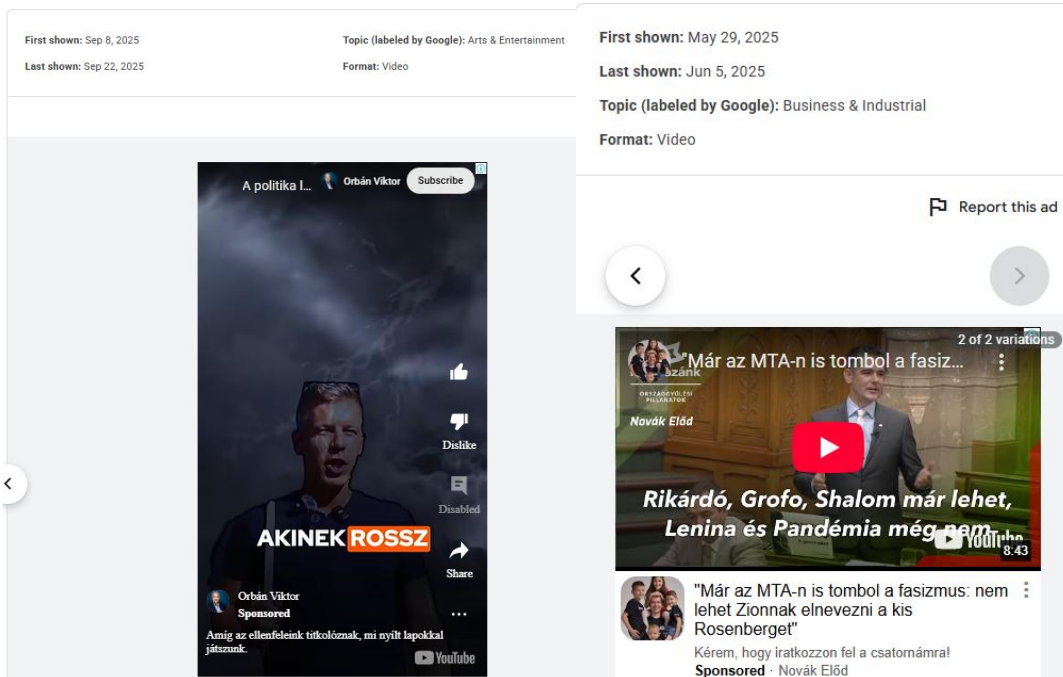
First shown: Sep 8, 2025

Last shown: Sep 22, 2025

Topic (labeled by Google): Arts & Entertainment

Format: Video

A politika l...

Orbán Viktor

Subscribe

Dislike

Disabled

Share

AKINEK ROSSZ

Orbán Viktor

Sponsored

Amíg az ellenfeleink titkolóznak, mi nyílt lapokkal játszunk.

YouTube

First shown: May 29, 2025

Last shown: Jun 5, 2025

Topic (labeled by Google): Business & Industrial

Format: Video

Report this ad

2 of 2 variations

"Már az MTA-n is tombol a fasiz...

ORSZÁGGYŰLÉSI PILLANATOK

Novák Előd

Rikárdó, Grofo, Shalom már lehet, Lenina és Pandémia még nem

YouTube

8:43

"Már az MTA-n is tombol a fasizmus: nem lehet Zionnak elnevezni a kis Rosenberget"

Kérem, hogy iratkozzon fel a csatornámra!

Sponsored · Novák Előd